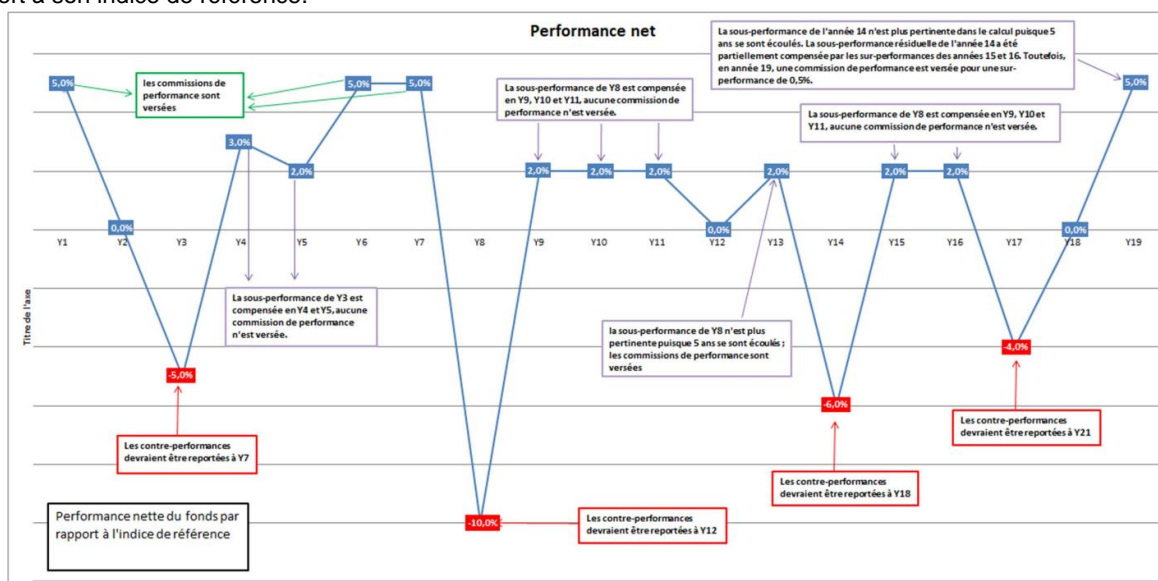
rt à son indice de référence.

Performance net

La sous-performance de l'année 14 n'est plus pertinente dans le calcul puisque 5 ans se sont écoulés. La sous-performance résiduelle de l'année 14 a été partiellement compensée par les sur-performances des années 15 et 16. Toutefois, en année 19, une commission de performance est versée pour une sur-performance de 0,5%.

5,0%

les commissions de performance sont versées

5,0%

5,0%

La sous-performance de Y8 est compensée en Y9, Y10 et Y11, aucune commission de performance n'est versée.

5,0%

3,0%

La sous-performance de Y8 est compensée en Y9, Y10 et Y11, aucune commission de performance n'est versée.

2,0%

2,0%

2,0%

2,0%

2,0%

2,0%

2,0%

0,0%

0,0%

0,0%

Y1 Y2 Y3 Y4 Y5 Y6 Y7 Y8 Y9 Y10 Y11 Y12 Y13 Y14 Y15 Y16 Y17 Y18 Y19

Titre de l'axe

La sous-performance de Y3 est compensée en Y4 et Y5, aucune commission de performance n'est versée.

la sous-performance de Y8 n'est plus pertinente puisque 5 ans se sont écoulés ; les commissions de performance sont versées

-5,0%

-4,0%

-6,0%

Les contre-performances devraient être reportées à Y7

Les contre-performances devraient être reportées à Y21

Les contre-performances devraient être reportées à Y18

Performance nette du fonds par rapport à l'indice de référence

-10,0%

Les contre-performances devraient être reportées à Y12